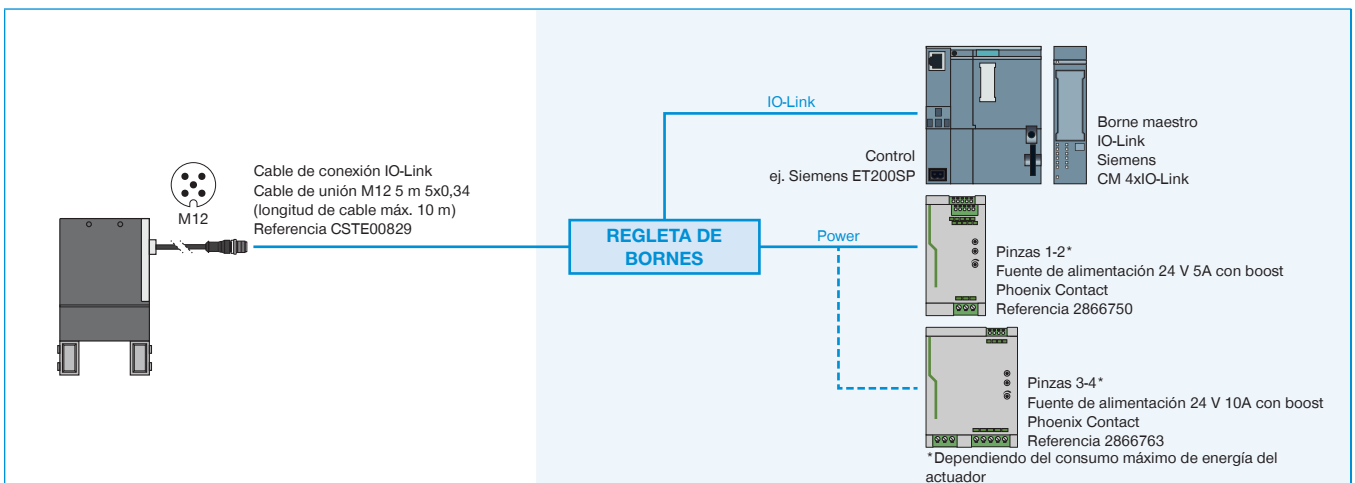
M12

Cable de conexión IO-Link
Cable de unión M12 5 m 5x0,34
(longitud de cable máx. 10 m)
Referencia CSTE00829

IO-Link

REGLETA DE BORNES

Power

Control
ej. Siemens ET200SP

Borne maestro
IO-Link
Siemens
CM 4xIO-Link

Pinzas 1-2*
Fuente de alimentación 24 V 5A con boost
Phoenix Contact
Referencia 2866750

Pinzas 3-4*
Fuente de alimentación 24 V 10A con boost
Phoenix Contact
Referencia 2866763

*Dependiendo del consumo máximo de energía del actuador